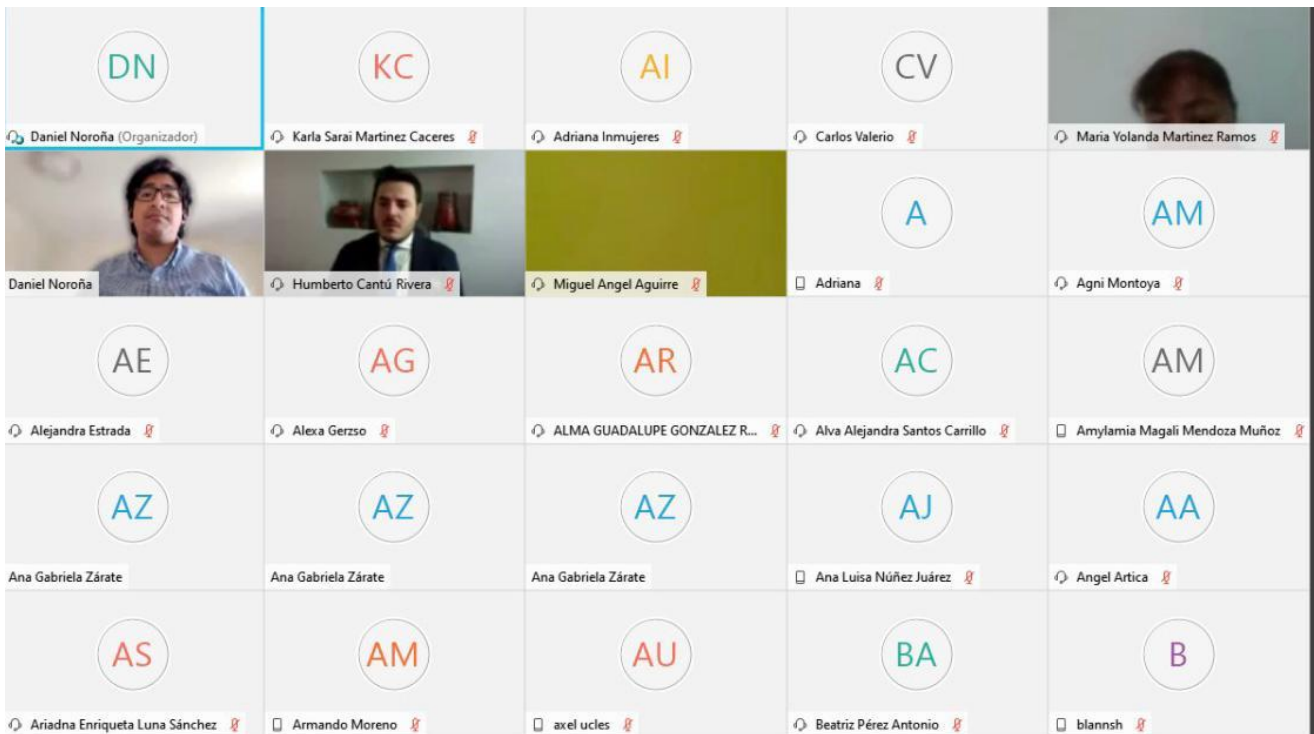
DN
Daniel Noroña (Organizador)

KC
Karla Sarai Martinez Caceres

AI
Adriana Inmujeres

CV
Carlos Valerio

Maria Yolanda Martinez Ramos

Daniel Noroña

Humberto Cantú Rivera

Miguel Angel Aguirre

A
Adriana

AM
Agni Montoya

AE
Alejandra Estrada

AG
Alexa Gerzso

AR
ALMA GUADALUPE GONZALEZ R...

AC
Alva Alejandra Santos Carrillo

AM
Amylamia Magali Mendoza Muñoz

AZ
Ana Gabriela Zárate

AZ
Ana Gabriela Zárate

AZ
Ana Gabriela Zárate

AJ
Ana Luisa Núñez Juárez

AA
Angel Artica

AS
Ariadna Enriqueta Luna Sánchez

AM
Armando Moreno

AU
axel ucles

BA
Beatriz Pérez Antonio

B
blannsh